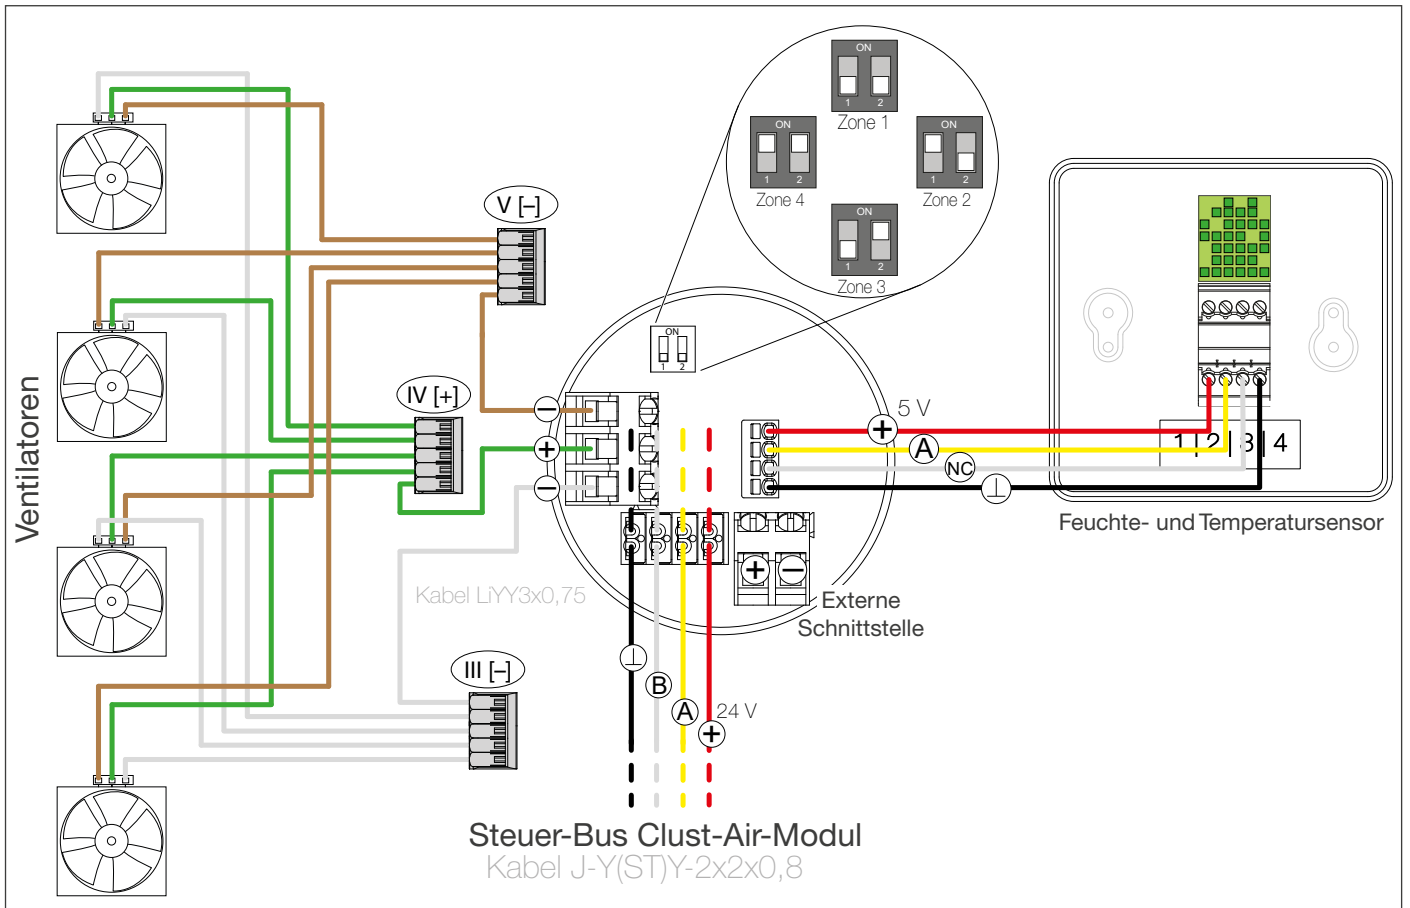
Ventilatoren

V [–]

IV [+]

III [–]

ON
1 2
Zone 1

ON
1 2
Zone 4

ON
1 2
Zone 2

ON
1 2
Zone 3

ON
1 2

–
+
–

5 V
+
A
NC
⊥

1 | 2 | 3 | 4

Feuchte- und Temperatursensor

Kabel LiYY3x0,75

+ –
Externe Schnittstelle

⊥
B
A
24 V
+

Steuer-Bus Clust-Air-Modul
Kabel J-Y(ST)Y-2x2x0,8